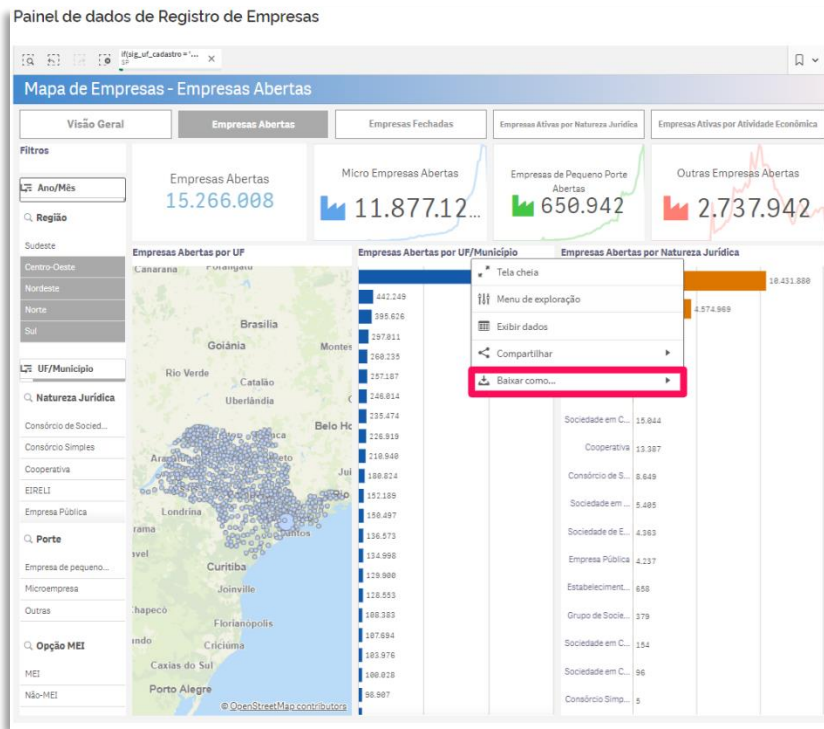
Painel de dados de Registro de Empresas

if(sig_uf_cadastro='...
UF

Mapa de Empresas - Empresas Abertas

Visão Geral | Empresas Abertas | Empresas Fechadas | Empresas Ativas por Natureza Jurídica | Empresas Ativas por Atividade Econômica

Filtros

Ano/Mês

Região

Sudeste
Centro-Oeste
Nordeste
Norte
Sul

UF/Município

Natureza Jurídica

Consórcio de Socied...
Consórcio Simples
Cooperativa
EIRELI
Empresa Pública

Porte

Empresa de pequeno...
Microempresa
Outras

Opção MEI

MEI
Não-MEI

Empresas Abertas
15.266.008

Micro Empresas Abertas
11.877.12...

Empresas de Pequeno Porte Abertas
650.942

Outras Empresas Abertas
2.737.942

Empresas Abertas por UF

Canarana
Porangatu
Brasília
Goiânia
Montes
Rio Verde
Catalão
Uberlândia
Belo Ho
Araç
Jui
Londrina
rama
avel
Curitiba
Joinville
Chapecó
Florianópolis
ndo
Criciúma
Caxias do Sul
Porto Alegre
© OpenStreetMap contributors

Empresas Abertas por UF/Município

442.249
395.626
297.811
260.235
257.187
248.814
235.474
226.919
218.940
188.824
152.189
150.497
136.573
134.998
129.900
128.553
108.383
107.694
103.976
100.028
98.907

Tela cheia
Menu de exploração
Exibir dados
Compartilhar
Baixar como...

Empresas Abertas por Natureza Jurídica

10.431.880
4.574.969
Sociedade em C... 15.044
Cooperativa 13.387
Consórcio de S... 8.649
Sociedade em ... 5.405
Sociedade de E... 4.363
Empresa Pública 4.237
Estabeleciment... 658
Grupo de Socie... 379
Sociedade em C... 154
Sociedade em C... 96
Consórcio Simp... 5